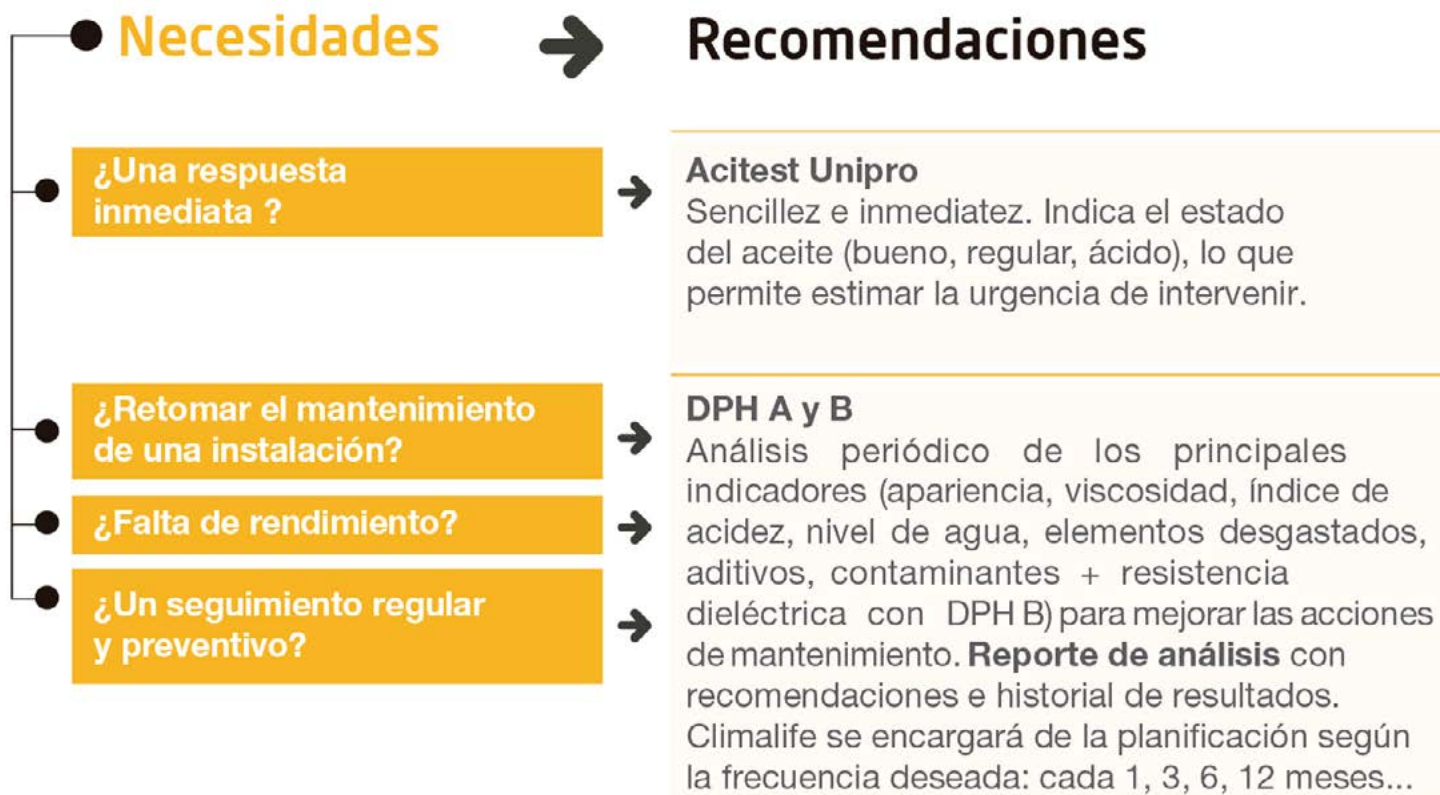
Necesidades

Recomendaciones

¿Una respuesta inmediata ?

Acitest Unipro
Sencillez e inmediatez. Indica el estado del aceite (bueno, regular, ácido), lo que permite estimar la urgencia de intervenir.

¿Retomar el mantenimiento de una instalación?

¿Falta de rendimiento?

¿Un seguimiento regular y preventivo?

DPH A y B
Análisis periódico de los principales indicadores (apariencia, viscosidad, índice de acidez, nivel de agua, elementos desgastados, aditivos, contaminantes + resistencia dieléctrica con DPH B) para mejorar las acciones de mantenimiento. **Reporte de análisis** con recomendaciones e historial de resultados. Climalife se encargará de la planificación según la frecuencia deseada: cada 1, 3, 6, 12 meses...